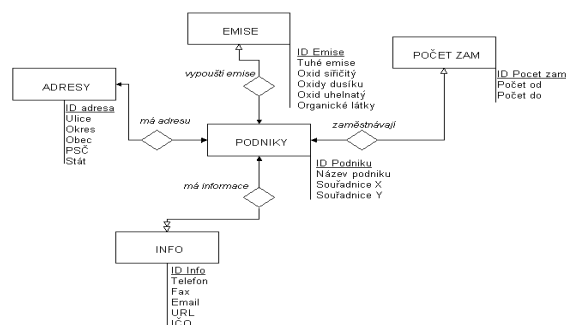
EMISE

ID Emise
Tuhé emise
Oxid siřičitý
Oxidy dusíku
Oxid uhelnatý
Organické látky

vypouští emise

POČET ZAM

ID Pocet zam
Počet od
Počet do

ADRESY

ID adresa
Ulice
Okres
Obec
PSČ
Stát

má adresu

PODNIKY

zaměstnávají

ID Podniku
Název podniku
Souřadnice X
Souřadnice Y

má informace

INFO

ID Info
Telefon
Fax
Email
URL
IČO